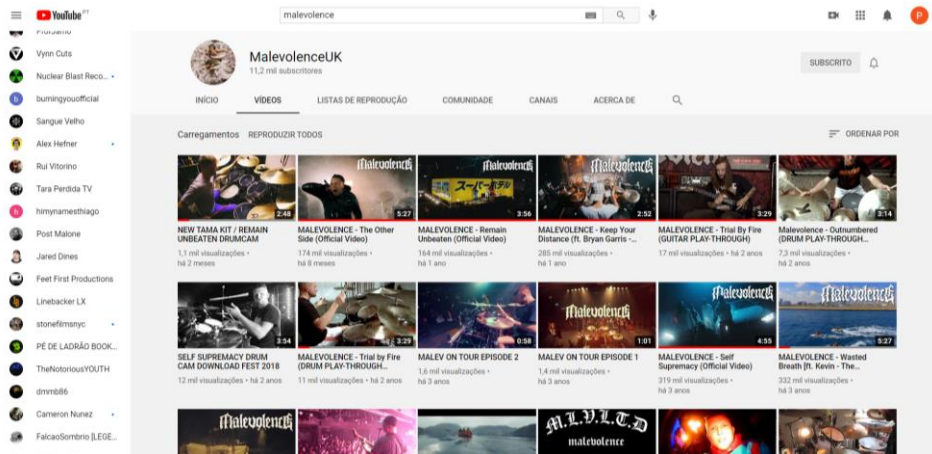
YouTube PT

malevolence

P

Vynn Cuts
Nuclear Blast Reco...
burningyouofficial
Sangue Velho
Alex Hefner
Rui Vitorino
Tara Perdida TV
himynamesthiago
Post Malone
Jared Dines
Feet First Productions
Linebacker LX
stonefilmsnyc
PÉ DE LADRÃO BOOK...
TheNotoriousYOUTH
dmmb86
Cameron Nunez
FalcaoSombrio [LEGE...

MalevolenceUK
11,2 mil subscritores

SUBSCRITO

INÍCIO VÍDEOS LISTAS DE REPRODUÇÃO COMUNIDADE CANAIS ACERCA DE

Carregamentos REPRODUZIR TODOS

ORDENAR POR

2:48
NEW TAMA KIT / REMAIN UNBEATEN DRUMCAM
1,1 mil visualizações • há 2 meses

Malevolence
5:27
MALEVOLENCE - The Other Side (Official Video)
174 mil visualizações • há 8 meses

Malevolence
3:56
MALEVOLENCE - Remain Unbeaten (Official Video)
164 mil visualizações • há 1 ano

Malevolence
2:52
MALEVOLENCE - Keep Your Distance (ft. Bryan Garris -...
285 mil visualizações • há 1 ano

3:29
MALEVOLENCE - Trial By Fire (GUITAR PLAY-THROUGH)
17 mil visualizações • há 2 anos

3:14
Malevolence - Outnumbered (DRUM PLAY-THROUGH...
7,3 mil visualizações • há 2 anos

3:54
SELF SUPREMACY DRUM CAM DOWNLOAD FEST 2018
12 mil visualizações • há 2 anos

3:29
MALEVOLENCE - Trial by Fire (DRUM PLAY-THROUGH...
11 mil visualizações • há 2 anos

0:58
MALEV ON TOUR EPISODE 2
1,6 mil visualizações • há 3 anos

Malevolence
1:01
MALEV ON TOUR EPISODE 1
1,4 mil visualizações • há 3 anos

Malevolence
4:55
MALEVOLENCE - Self Supremacy (Official Video)
319 mil visualizações • há 3 anos

Malevolence
5:27
MALEVOLENCE - Wasted Breath [ft. Kevin - The...
332 mil visualizações • há 3 anos

Malevolence

M.V.L.T.D
malevolence